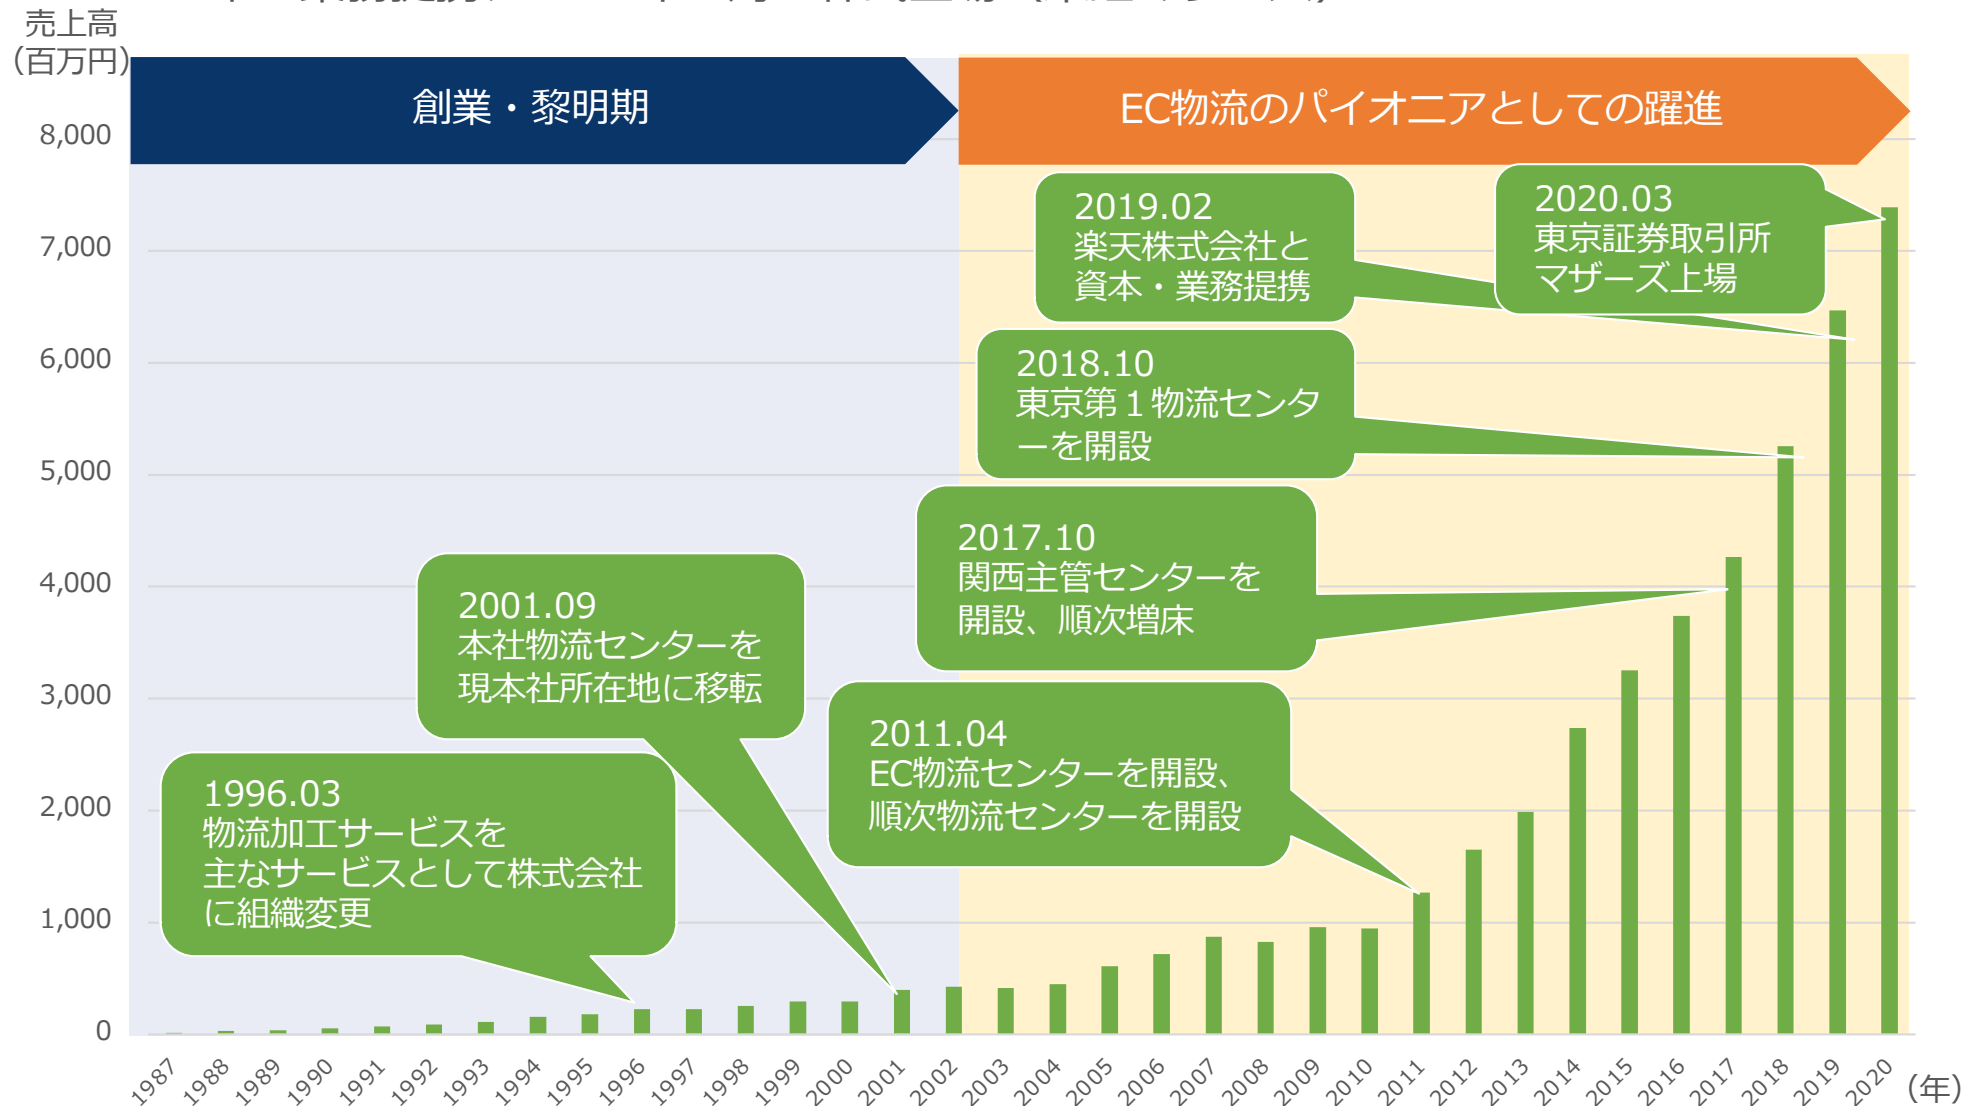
売上高
(百万円)

創業・黎明期

EC物流のパイオニアとしての躍進

8,000
7,000
6,000
5,000
4,000
3,000
2,000
1,000
0

2019.02
楽天株式会社と
資本・業務提携

2020.03
東京証券取引所
マザーズ上場

2018.10
東京第１物流センターを開設

2017.10
関西主管センターを
開設、順次増床

2001.09
本社物流センターを
現本社所在地に移転

2011.04
EC物流センターを開設、
順次物流センターを開設

1996.03
物流加工サービスを
主なサービスとして株式会社
に組織変更

1987 1988 1989 1990 1991 1992 1993 1994 1995 1996 1997 1998 1999 2000 2001 2002 2003 2004 2005 2006 2007 2008 2009 2010 2011 2012 2013 2014 2015 2016 2017 2018 2019 2020 (年)